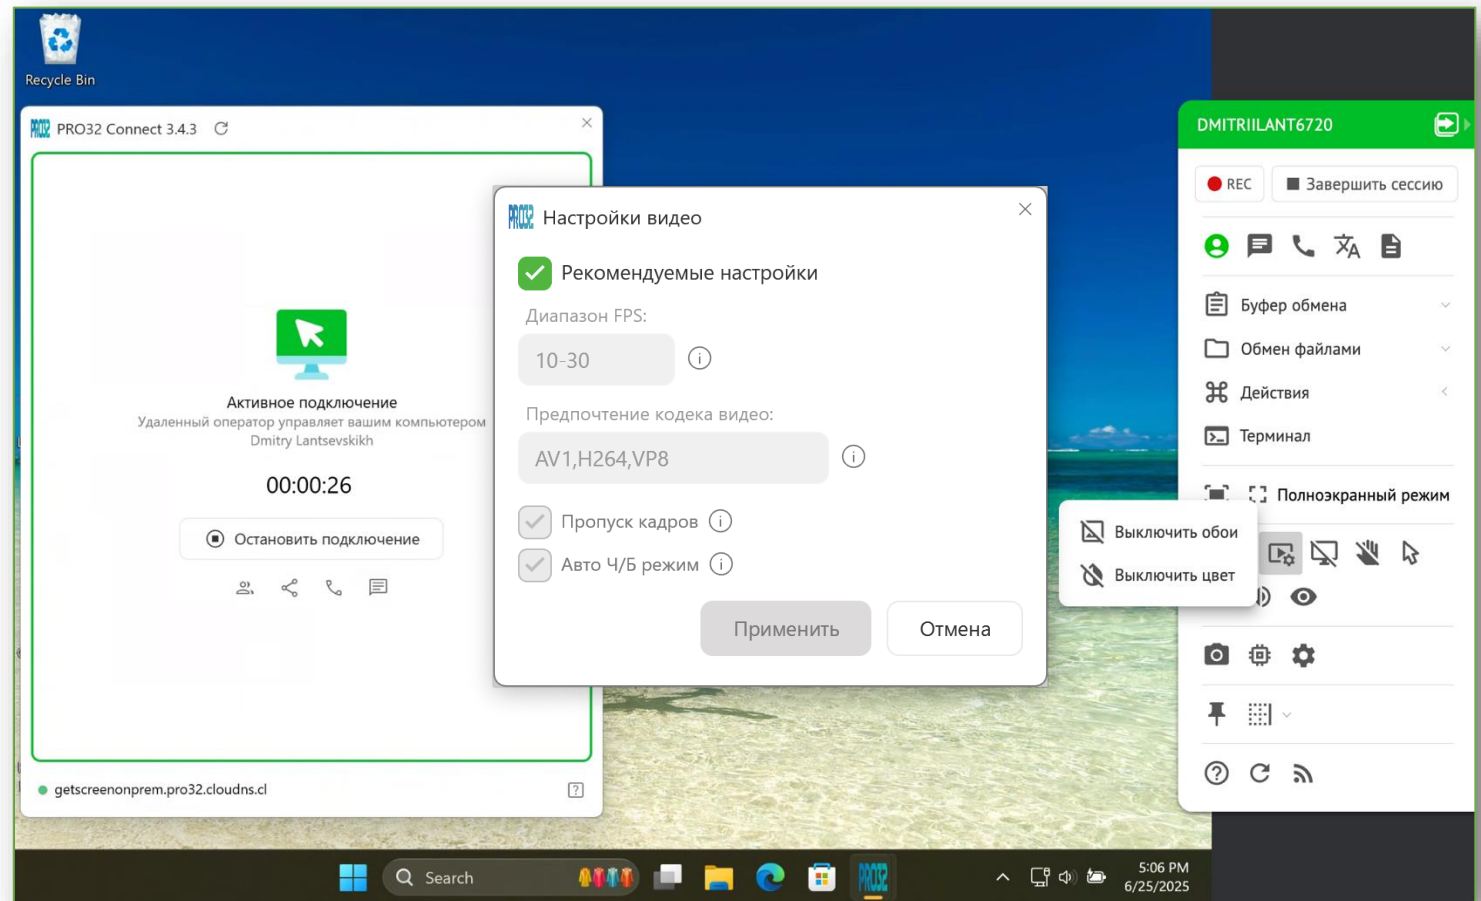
Recycle Bin

PRO32 Connect 3.4.3

Активное подключение
Удаленный оператор управляет вашим компьютером
Dmitry Lantsevskikh

00:00:26

Остановить подключение

getscreenonprem.pro32.cloudns.cl

Настройки видео

Рекомендуемые настройки

Диапазон FPS:
10-30

Предпочтение кодека видео:
AV1,H264,VP8

Пропуск кадров
Авто Ч/Б режим

Применить
Отмена

DMITRIILANT6720

REC
Завершить сессию

Буфер обмена
Обмен файлами
Действия
Терминал

Полноэкранный режим

Выключить обои
Выключить цвет

Search

5:06 PM
6/25/2025